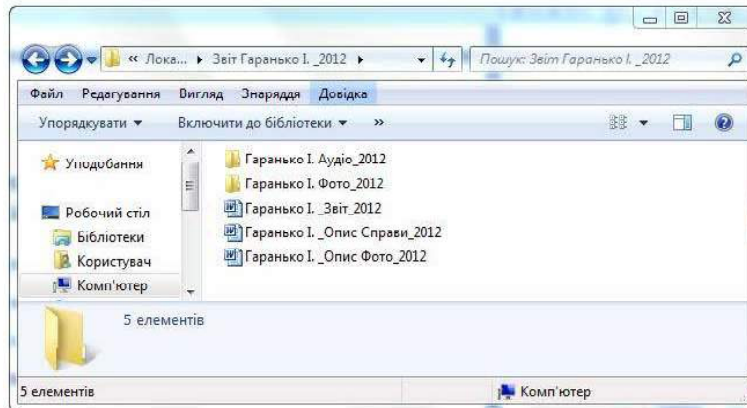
« Лока... ▸ Звіт Гаранько І. _2012 ▸

Пошук: Звіт Гаранько І. _2012

Файл Редагування Вигляд Знаряддя Довідка

Упорядкувати ▾ Включити до бібліотеки ▾ »

Уподобання

Робочий стіл

Бібліотеки

Користувач

Комп'ютер

Гаранько І. Аудіо_2012

Гаранько І. Фото_2012

Гаранько І. _Звіт_2012

Гаранько І. _Опис Справи_2012

Гаранько І. _Опис Фото_2012

5 елементів

5 елементів

Комп'ютер